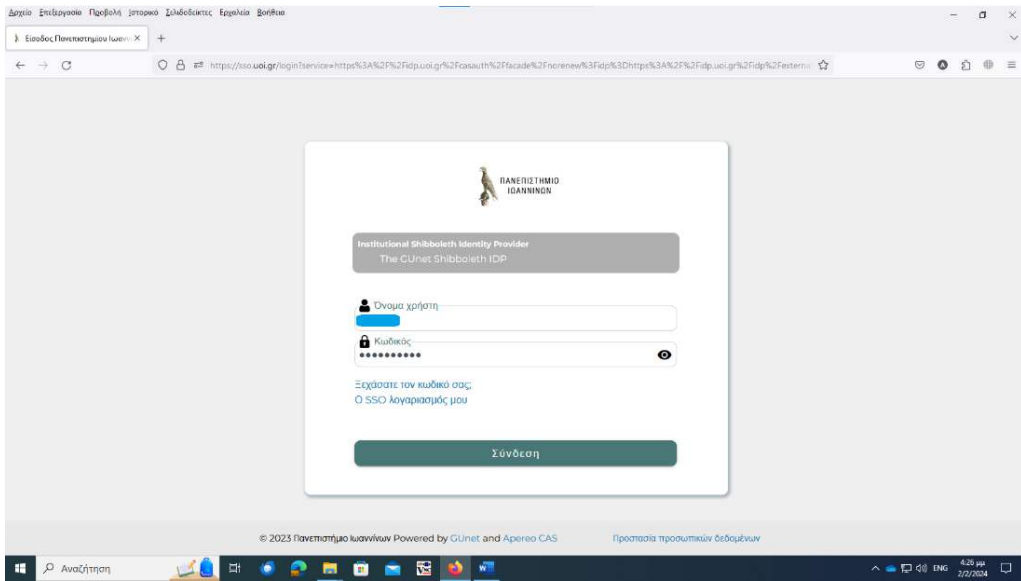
Αρχείο Επεξεργασία Προβολή Ιστορικό Σελιδοδείκτες Εργαλεία Βοήθεια

Είσοδος Πανεπιστημίου Ιωανν ×  +

https://sso.uoi.gr/login?service=https%3A%2F%2Fidp.uoi.gr%2Fcasauth%2Ffacade%2Fnorenew%3Fidp%3Dhttps%3A%2F%2Fidp.uoi.gr%2Fidp%2Fexterna

ΠΑΝΕΠΙΣΤΗΜΙΟ ΙΩΑΝΝΙΝΩΝ

Institutional Shibboleth Identity Provider
The GUnet Shibboleth IDP

Όνομα χρήστη

Κωδικός
••••••••••

Ξεχάσατε τον κωδικό σας;
Ο SSO λογαριασμός μου

Σύνδεση

© 2023 Πανεπιστήμιο Ιωαννίνων Powered by GUnet and Apereo CAS    Προστασία προσωπικών δεδομένων

Αναζήτηση

ENG 4:26 μμ 2/2/2024